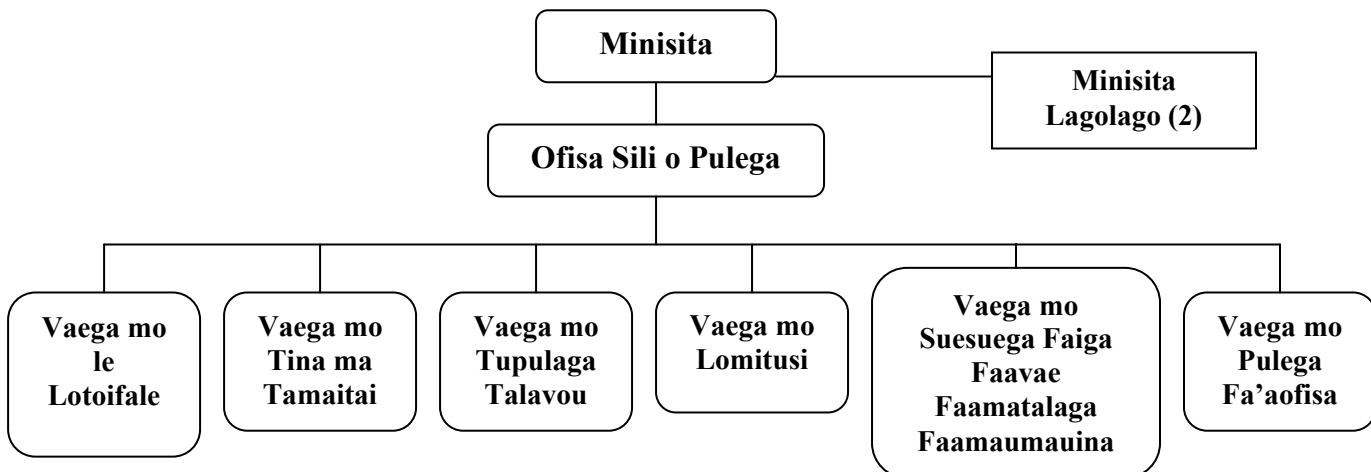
Minisita

Minisita Lagolago (2)

Ofisa Sili o Pulega

Vaega mo le Lotoifale

Vaega mo Tina ma Tamaitai

Vaega mo Tupulaga Talavou

Vaega mo Lomitusi

Vaega mo Suesuega Faiga Faavae Faamatalaga Faamaumauina

Vaega mo Pulega Fa'aofisa